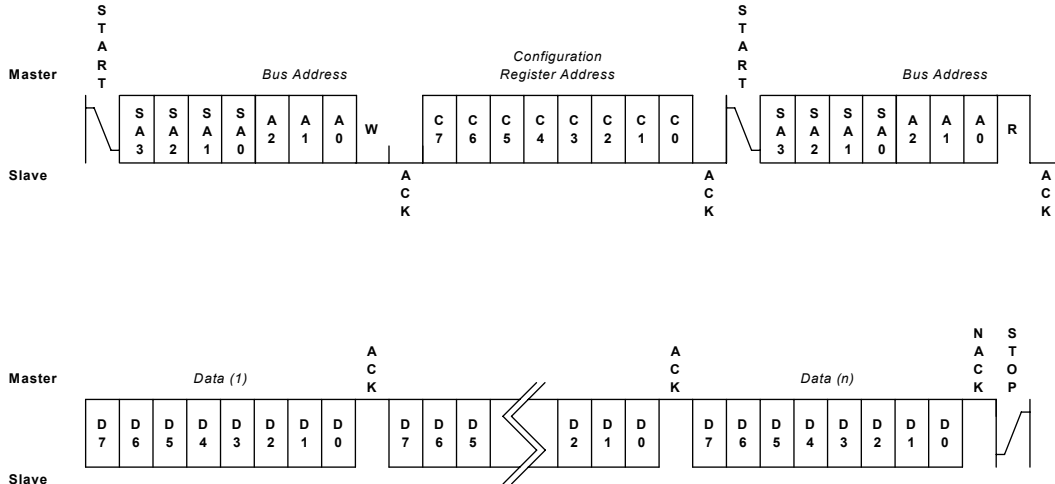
START

Master

Bus Address

Configuration Register Address

START

Bus Address

SA3 SA2 SA1 SA0 A2 A1 A0 W

C7 C6 C5 C4 C3 C2 C1 C0

SA3 SA2 SA1 SA0 A2 A1 A0 R

Slave

ACK

ACK

ACK

Master

Data (1)

ACK

ACK

Data (n)

NACK

STOP

D7 D6 D5 D4 D3 D2 D1 D0

D7 D6 D5

D2 D1 D0

D7 D6 D5 D4 D3 D2 D1 D0

Slave